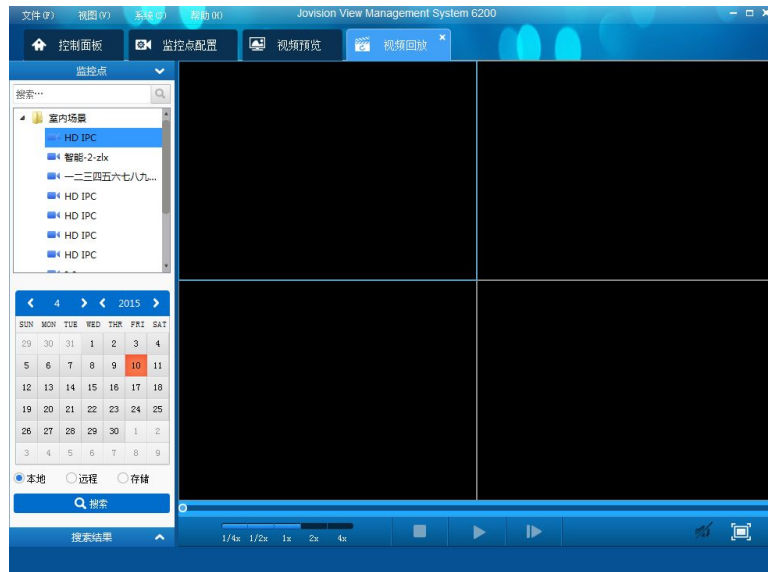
文件(F) 视图(V) 系统(S) 帮助(H) Jovision View Management System 6200

控制面板 监控点配置 视频预览 视频回放

监控点

搜索...

室内场景
HD IPC
智能-2-zlx
一二三四五六七八九...
HD IPC
HD IPC
HD IPC
HD IPC

4 2015

| SUN | MON | TUE | WED | THR | FRI | SAT |
|---|---|---|---|---|---|---|
| 29 | 30 | 31 | 1 | 2 | 3 | 4 |
| 5 | 6 | 7 | 8 | 9 | 10 | 11 |
| 12 | 13 | 14 | 15 | 16 | 17 | 18 |
| 19 | 20 | 21 | 22 | 23 | 24 | 25 |
| 26 | 27 | 28 | 29 | 30 | 1 | 2 |
| 3 | 4 | 5 | 6 | 7 | 8 | 9 |

本地 远程 存储

搜索

搜索结果

1/4x 1/2x 1x 2x 4x